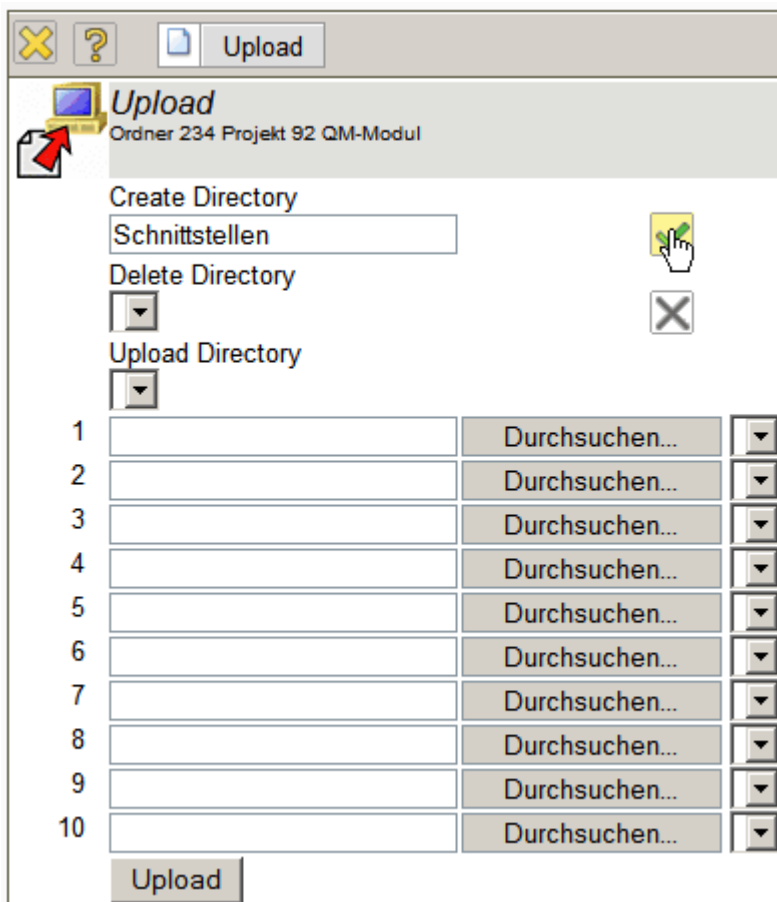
Upload

Upload
Ordner 234 Projekt 92 QM-Modul

Create Directory
Schnittstellen
Delete Directory
Upload Directory

1 Durchsuchen...
2 Durchsuchen...
3 Durchsuchen...
4 Durchsuchen...
5 Durchsuchen...
6 Durchsuchen...
7 Durchsuchen...
8 Durchsuchen...
9 Durchsuchen...
10 Durchsuchen...

Upload